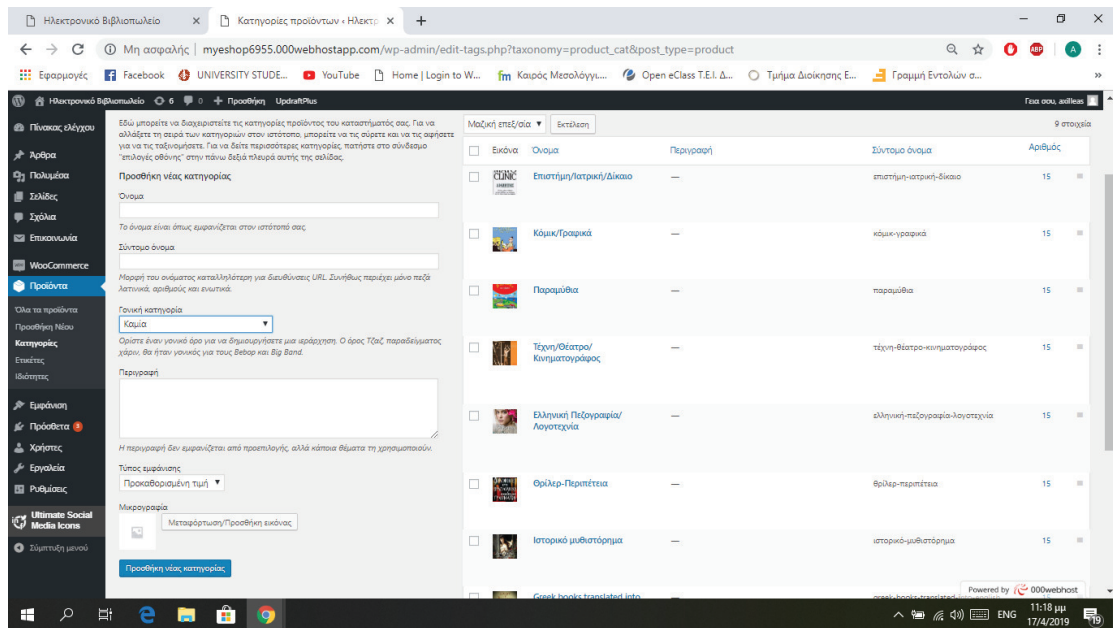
Ηλεκτρονικό Βιβλιοπωλείο ×
Κατηγορίες προϊόντων ‹ Ηλεκτρ ×
+

Μη ασφαλής | myeshop6955.000webhostapp.com/wp-admin/edit-tags.php?taxonomy=product_cat&post_type=product

Εφαρμογές | Facebook | UNIVERSITY STUDE... | YouTube | Home | Login to W... | Καιρός Μεσολόγγι... | Open eClass Τ.Ε.Ι. Δ... | Τμήμα Διοίκησης Ε... | Γραμμή Εντολών σ...

Ηλεκτρονικό Βιβλιοπωλείο 6 0 + Προσθήκη UpdraftPlus
Γεια σου, asilleas

Πίνακας ελέγχου
Άρθρα
Πολυμέσα
Σελίδες
Σχόλια
Επικοινωνία
WooCommerce
Προϊόντα
Όλα τα προϊόντα
Προσθήκη Νέου
Κατηγορίες
Ετικέτες
Ιδιότητες
Εμφάνιση
Πρόσθετα 3
Χρήστες
Εργαλεία
Ρυθμίσεις
Ultimate Social Media Icons
Σύμπτυξη μενού

Εδώ μπορείτε να διαχειριστείτε τις κατηγορίες προϊόντος του καταστήματός σας. Για να αλλάξετε τη σειρά των κατηγοριών στον ιστότοπο, μπορείτε να τις σύρετε και να τις αφήσετε για να τις ταξινομήσετε. Για να δείτε περισσότερες κατηγορίες, πατήστε στο σύνδεσμο "επιλογές οθόνης" στην πάνω δεξιά πλευρά αυτής της σελίδας.

Προσθήκη νέας κατηγορίας

Όνομα

Το όνομα είναι όπως εμφανίζεται στον ιστότοπό σας.

Σύντομο όνομα

Μορφή του ονόματος καταλληλότερη για διευθύνσεις URL. Συνήθως περιέχει μόνο πεζά λατινικά, αριθμούς και ενωτικά.

Γονική κατηγορία
Καμία

Ορίστε έναν γονικό όρο για να δημιουργήσετε μια ιεράρχηση. Ο όρος Τζαζ, παραδείγματος χάριν, θα ήταν γονικός για τους Bebop και Big Band.

Περιγραφή

Η περιγραφή δεν εμφανίζεται από προεπιλογής, αλλά κάποια θέματα τη χρησιμοποιούν.

Τύπος εμφάνισης
Προκαθορισμένη τιμή

Μικρογραφία
Μεταφόρτωση/Προσθήκη εικόνας

Προσθήκη νέας κατηγορίας

Μαζική επεξ/σία | Εκτέλεση
9 στοιχεία

| | Εικόνα | Όνομα | Περιγραφή | Σύντομο όνομα | Αριθμός |
|---|---|---|---|---|---|
| | | Επιστήμη/Ιατρική/Δίκαιο | — | επιστήμη-ιατρική-δίκαιο | 15 |
| | | Κόμικ/Γραφικά | — | κόμικ-γραφικά | 15 |
| | | Παραμύθια | — | παραμύθια | 15 |
| | | Τέχνη/Θέατρο/ Κινηματογράφος | — | τέχνη-θέατρο-κινηματογράφος | 15 |
| | | Ελληνική Πεζογραφία/ Λογοτεχνία | — | ελληνική-πεζογραφία-λογοτεχνία | 15 |
| | | Θρίλερ-Περιπέτεια | — | θρίλερ-περιπέτεια | 15 |
| | | Ιστορικό μυθιστόρημα | — | ιστορικό-μυθιστόρημα | 15 |
| | | Greek books translated into | | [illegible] | |

Powered by 000webhost

ENG 11:18 μμ 17/4/2019 19